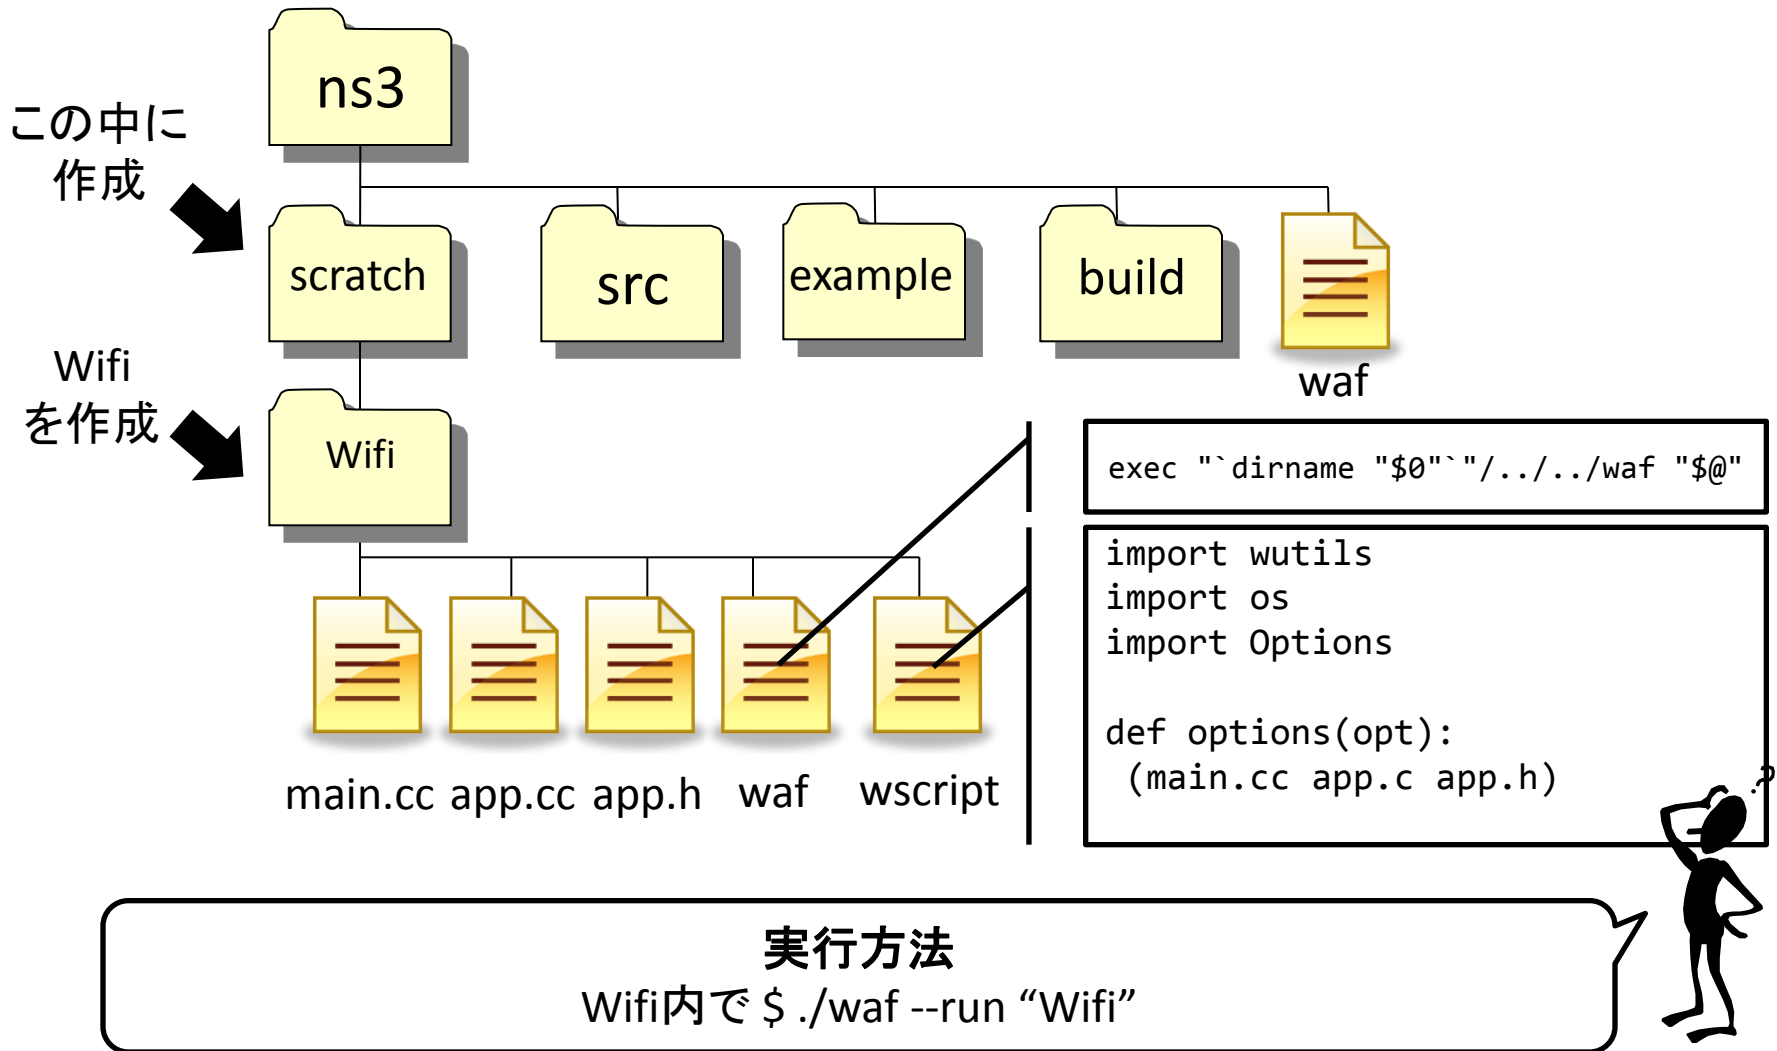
ns3

この中に
作成

scratch

src

example

build

waf

Wifi
を作成

Wifi

exec "`dirname "$0"`"/../../waf "$@"

import wutils
import os
import Options

def options(opt):
 (main.cc app.c app.h)

main.cc app.cc app.h waf wscript

実行方法
Wifi内で $ ./waf --run “Wifi”